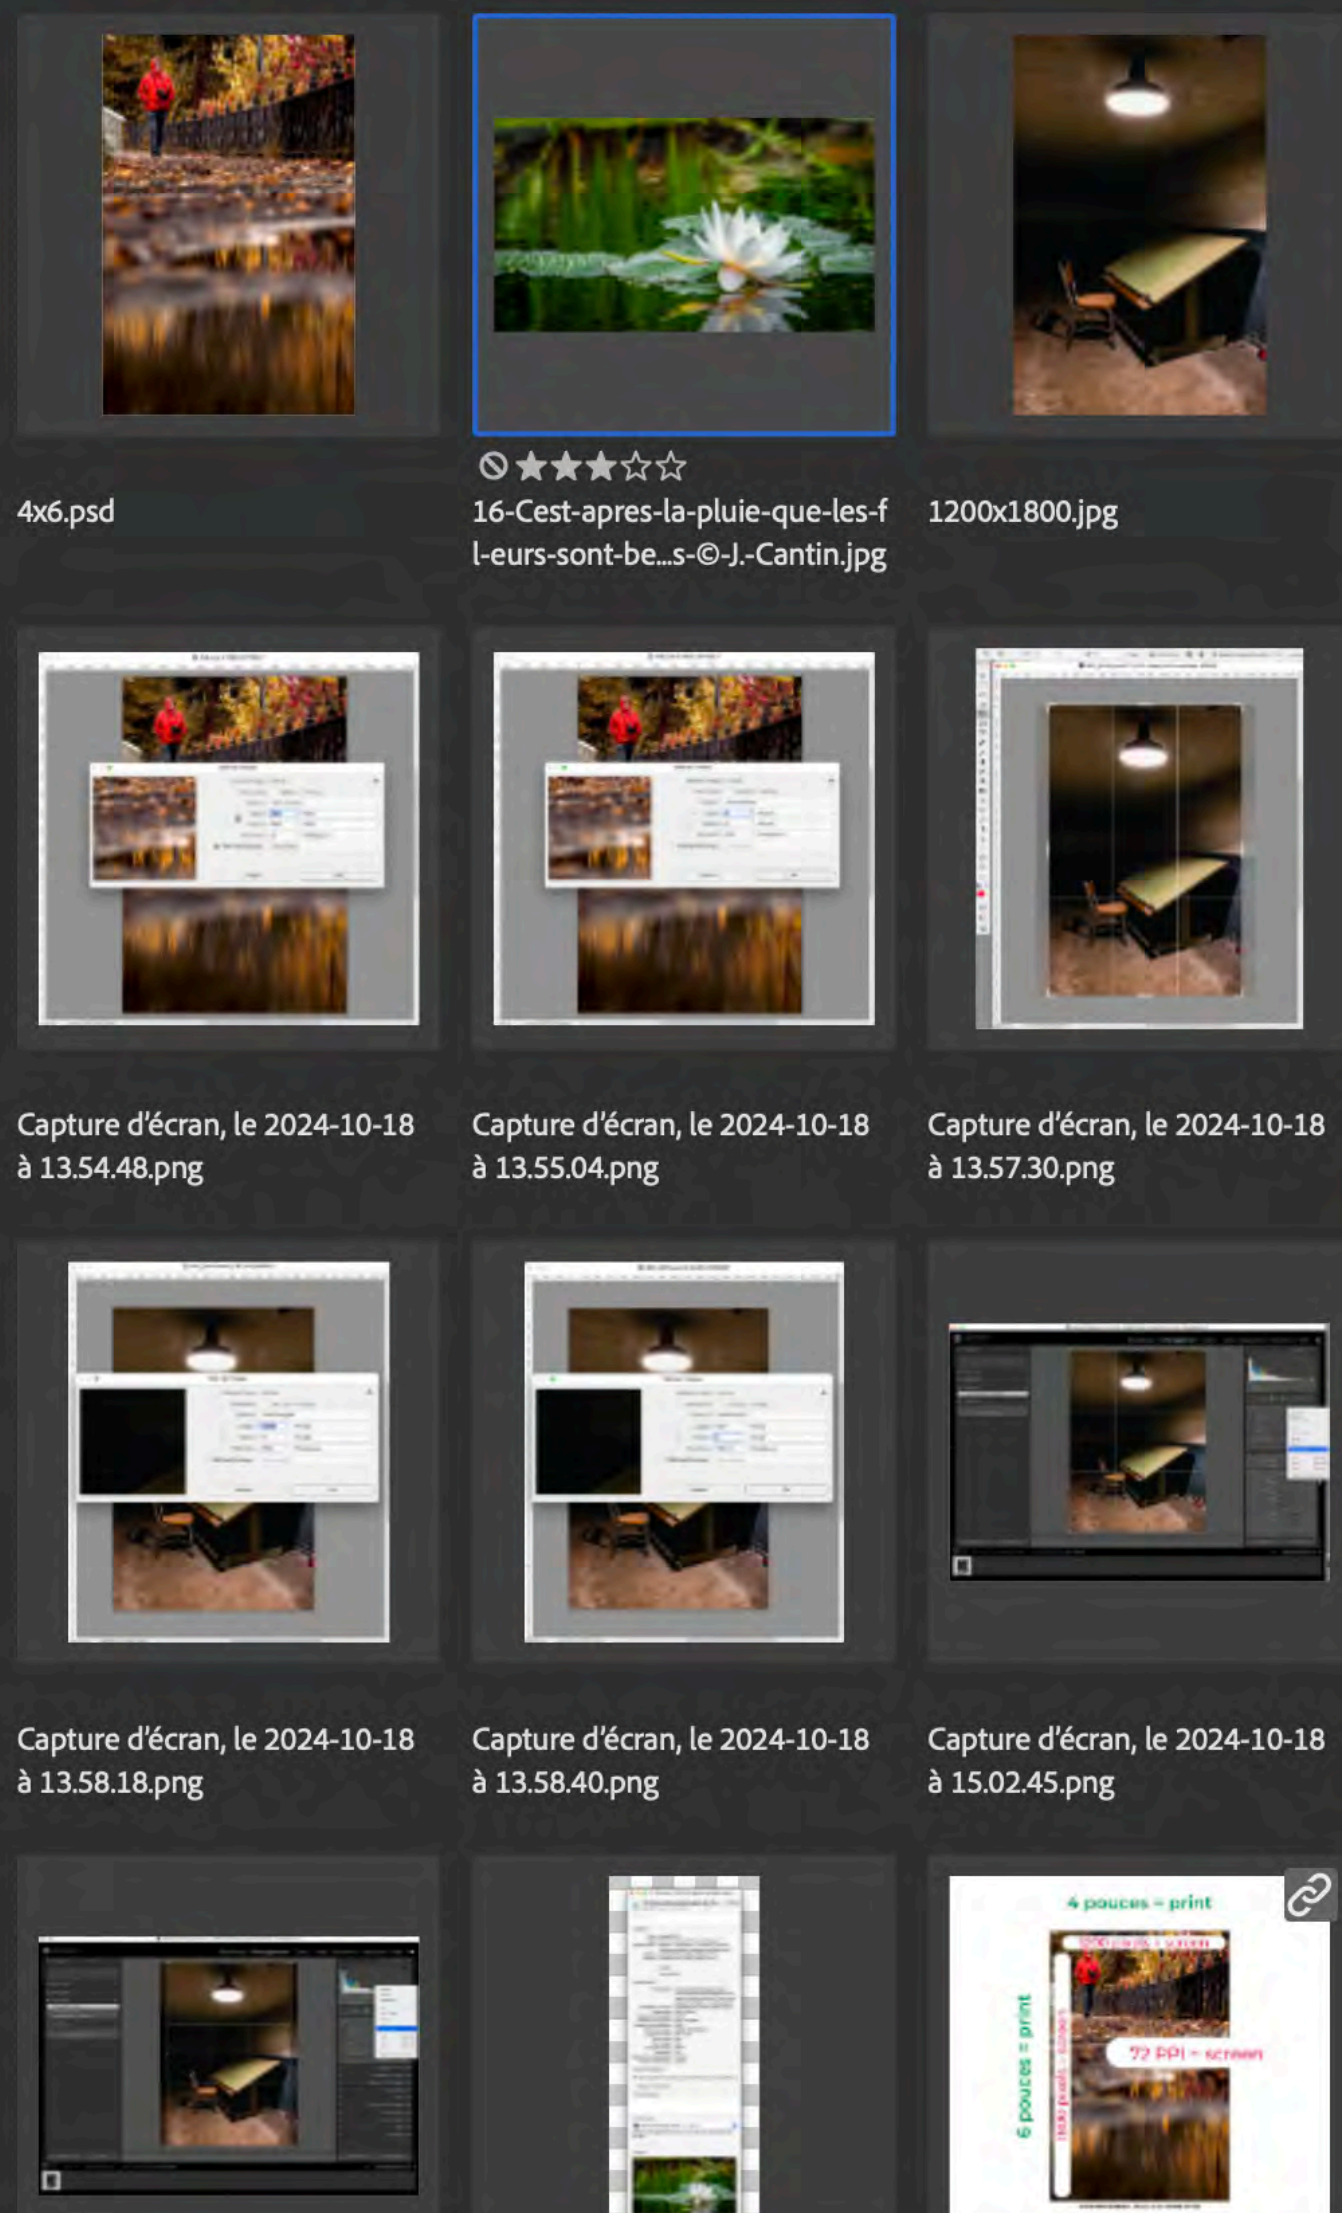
4x6.psd

16-Cest-apres-la-pluie-que-les-fl-eurs-sont-be...s-©-J.-Cantin.jpg

1200x1800.jpg

Capture d'écran, le 2024-10-18 à 13.54.48.png

Capture d'écran, le 2024-10-18 à 13.55.04.png

Capture d'écran, le 2024-10-18 à 13.57.30.png

Capture d'écran, le 2024-10-18 à 13.58.18.png

Capture d'écran, le 2024-10-18 à 13.58.40.png

Capture d'écran, le 2024-10-18 à 15.02.45.png

4 pouces = print

1200 pixels = screen

6 pouces = print

1800 pixels = screen

72 PPI = screen